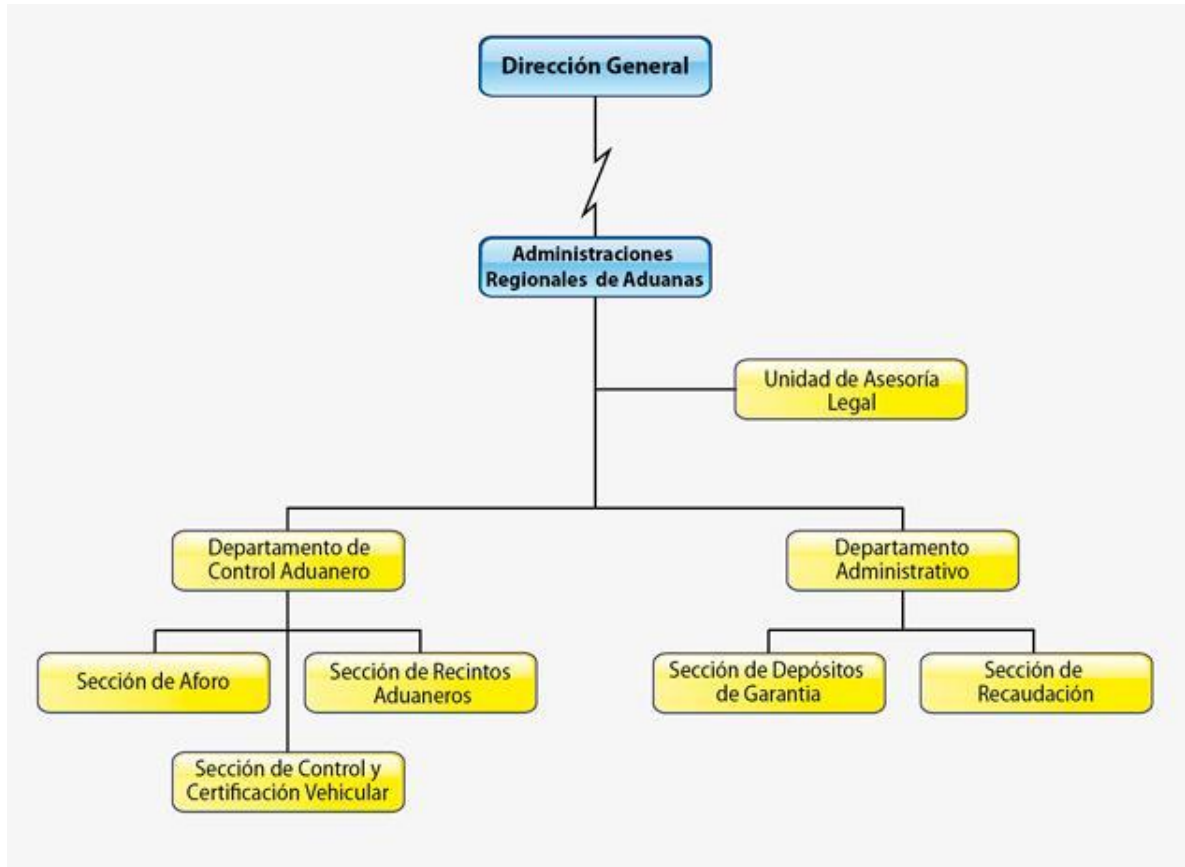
Dirección General

Administraciones Regionales de Aduanas

Unidad de Asesoría Legal

Departamento de Control Aduanero

Departamento Administrativo

Sección de Aforo

Sección de Recintos Aduaneros

Sección de Control y Certificación Vehicular

Sección de Depósitos de Garantia

Sección de Recaudación